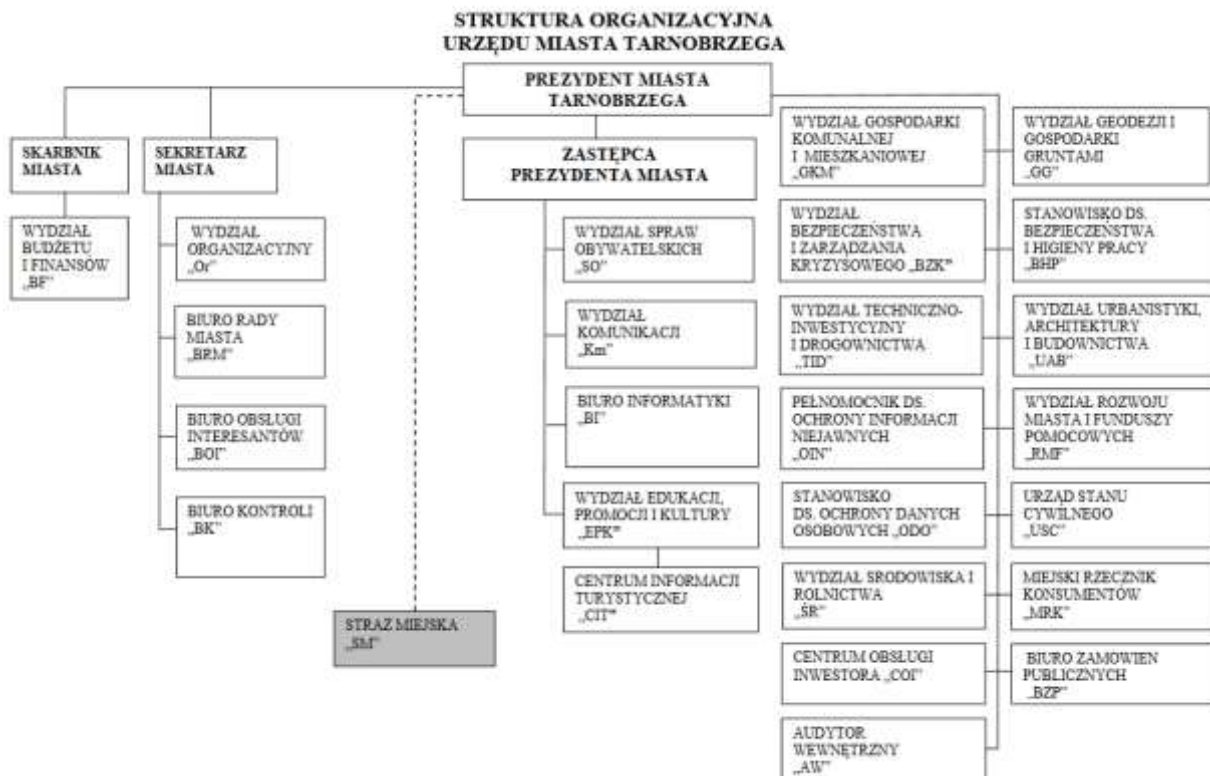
STRUKTURA ORGANIZACYJNA
URZĘDU MIASTA TARNOBRZEGA

PREZYDENT MIASTA TARNOBRZEGA

SKARBNIK MIASTA

SEKRETARZ MIASTA

ZASTĘPCA PREZYDENTA MIASTA

WYDZIAŁ BUDŻETU I FINANSÓW „BF"

WYDZIAŁ ORGANIZACYJNY „Or"

BIURO RADY MIASTA „BRM"

BIURO OBSŁUGI INTERESANTÓW „BOI"

BIURO KONTROLI „BK"

WYDZIAŁ SPRAW OBYWATELSKICH „SO"

WYDZIAŁ KOMUNIKACJI „Km"

BIURO INFORMATYKI „BI"

WYDZIAŁ EDUKACJI, PROMOCJI I KULTURY „EPK"

CENTRUM INFORMACJI TURYSTYCZNEJ „CIT"

STRAŻ MIEJSKA „SM"

WYDZIAŁ GOSPODARKI KOMUNALNEJ I MIESZKANIOWEJ „GKM"

WYDZIAŁ BEZPIECZEŃSTWA I ZARZĄDZANIA KRYZYSOWEGO „BZK"

WYDZIAŁ TECHNICZNO-INWESTYCYJNY I DROGOWNICTWA „TID"

PEŁNOMOCNIK DS. OCHRONY INFORMACJI NIEJAWNYCH „OIN"

STANOWISKO DS. OCHRONY DANYCH OSOBOWYCH „ODO"

WYDZIAŁ ŚRODOWISKA I ROLNICTWA „ŚR"

CENTRUM OBSŁUGI INWESTORA „COI"

AUDYTOR WEWNĘTRZNY „AW"

WYDZIAŁ GEODEZJI I GOSPODARKI GRUNTAMI „GG"

STANOWISKO DS. BEZPIECZEŃSTWA I HIGIENY PRACY „BHP"

WYDZIAŁ URBANISTYKI, ARCHITEKTURY I BUDOWNICTWA „UAB"

WYDZIAŁ ROZWOJU MIASTA I FUNDUSZY POMOCOWYCH „RMF"

URZĄD STANU CYWILNEGO „USC"

MIEJSKI RZECZNIK KONSUMENTÓW „MRK"

BIURO ZAMÓWIEŃ PUBLICZNYCH „BZP"